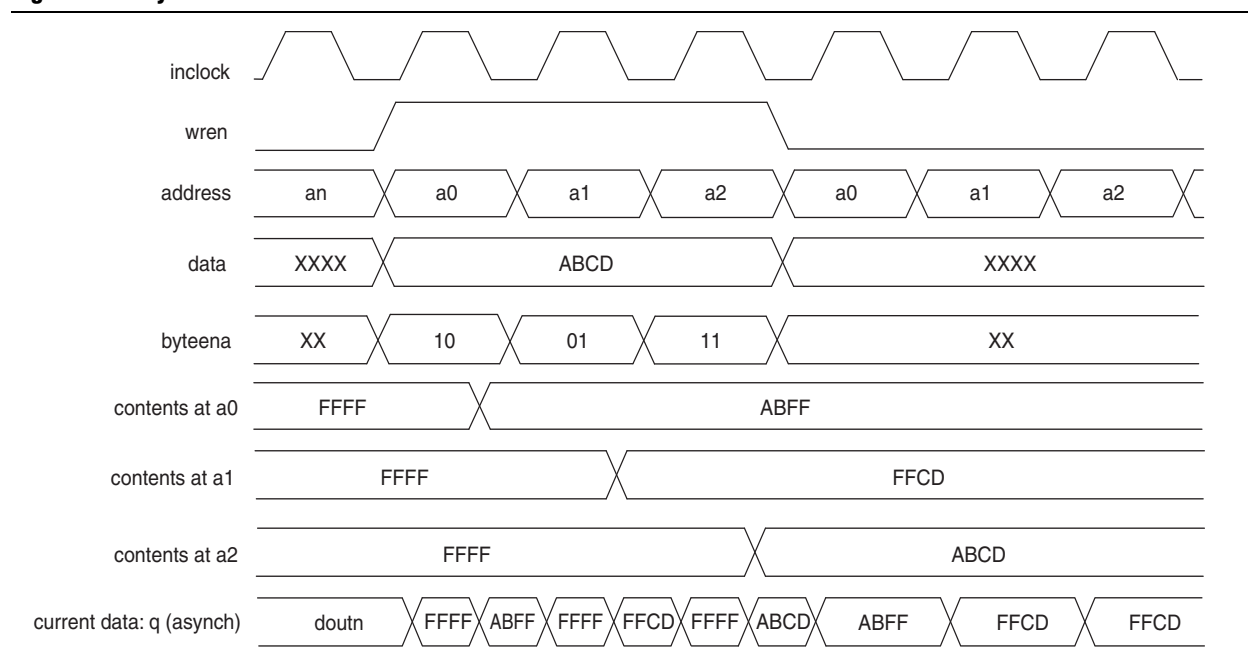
inclock

wren

address an a0 a1 a2 a0 a1 a2

data XXXX ABCD XXXX

byteena XX 10 01 11 XX

contents at a0 FFFF ABFF

contents at a1 FFFF FFCD

contents at a2 FFFF ABCD

current data: q (asynch) doutn FFFF ABFF FFFF FFCD FFFF ABCD ABFF FFCD FFCD